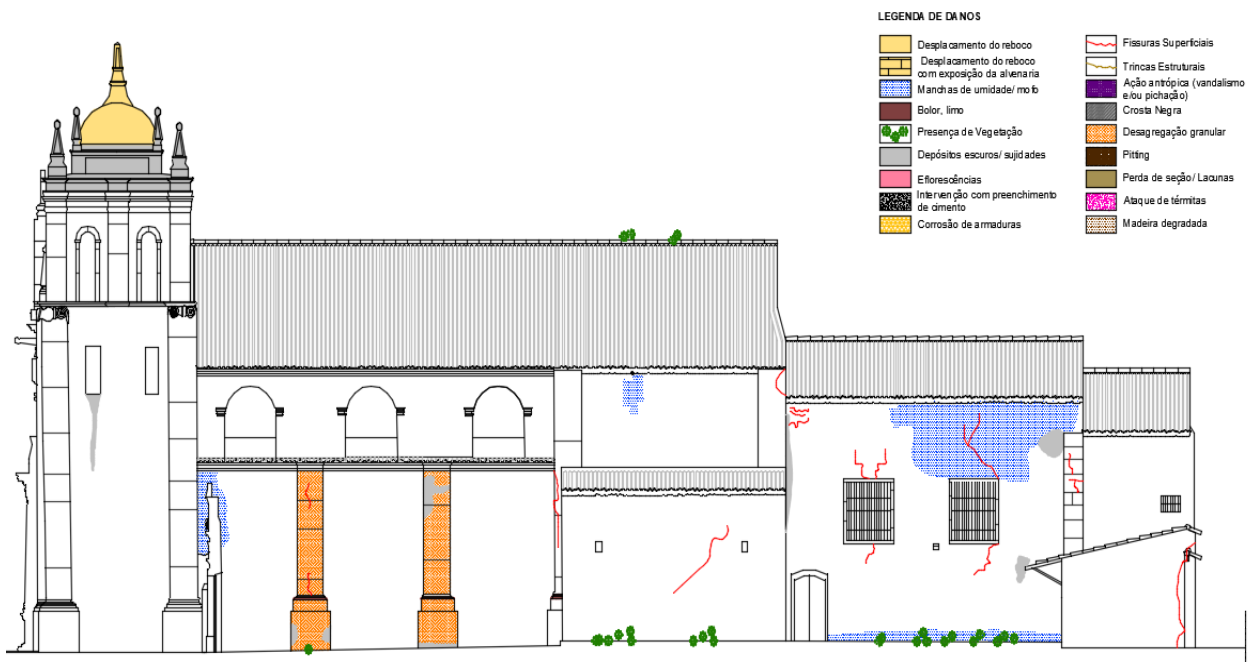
LEGENDA DE DANOS

Desplacamento do reboco
Desplacamento do reboco com exposição da alvenaria
Manchas de umidade/ mofo
Bolor, limo
Presença de Vegetação
Depósitos escuros/ sujidades
Eflorescências
Intervenção com preenchimento de cimento
Corrosão de armaduras

Fissuras Superficiais
Trincas Estruturais
Ação antrópica (vandalismo e/ou pichação)
Crosta Negra
Desagregação granular
Pitting
Perda de seção/ Lacunas
Ataque de térmitas
Madeira degradada